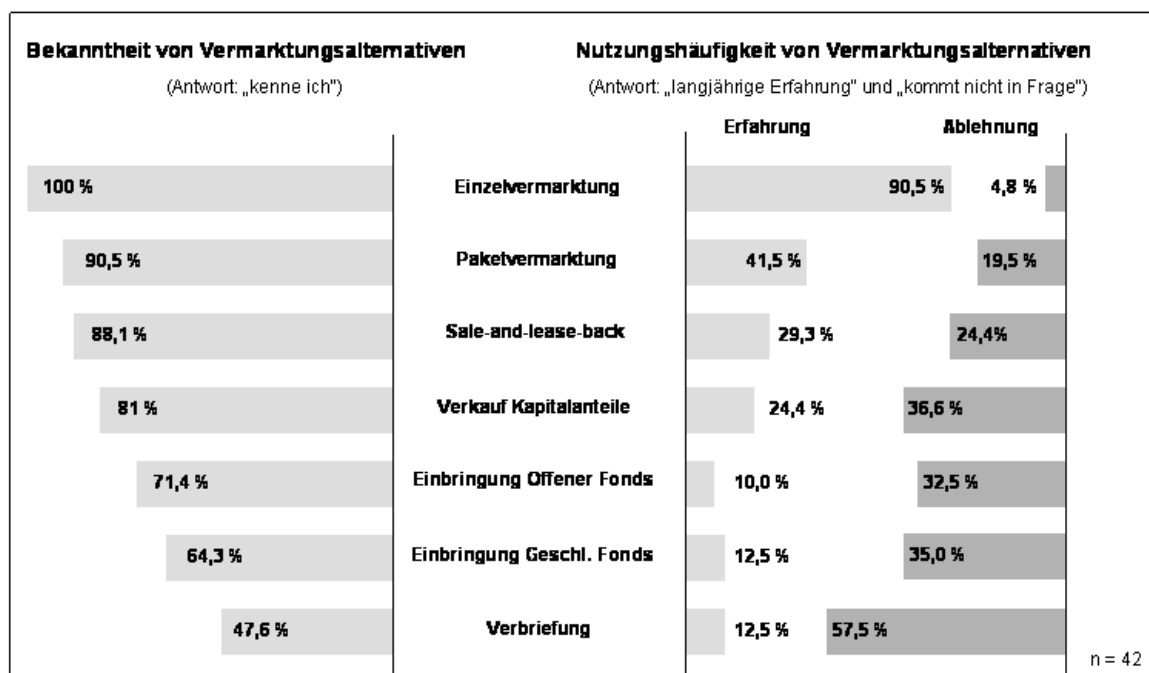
Bekanntheit von Vermarktungsalternativen

(Antwort: „kenne ich")

Nutzungshäufigkeit von Vermarktungsalternativen

(Antwort: „langjährige Erfahrung" und „kommt nicht in Frage")

Erfahrung

Ablehnung

100 %
Einzelvermarktung
90,5 %
4,8 %

90,5 %
Paketvermarktung
41,5 %
19,5 %

88,1 %
Sale-and-lease-back
29,3 %
24,4%

81 %
Verkauf Kapitalanteile
24,4 %
36,6 %

71,4 %
Einbringung Offener Fonds
10,0 %
32,5 %

64,3 %
Einbringung Geschl. Fonds
12,5 %
35,0 %

47,6 %
Verbriefung
12,5 %
57,5 %

n = 42